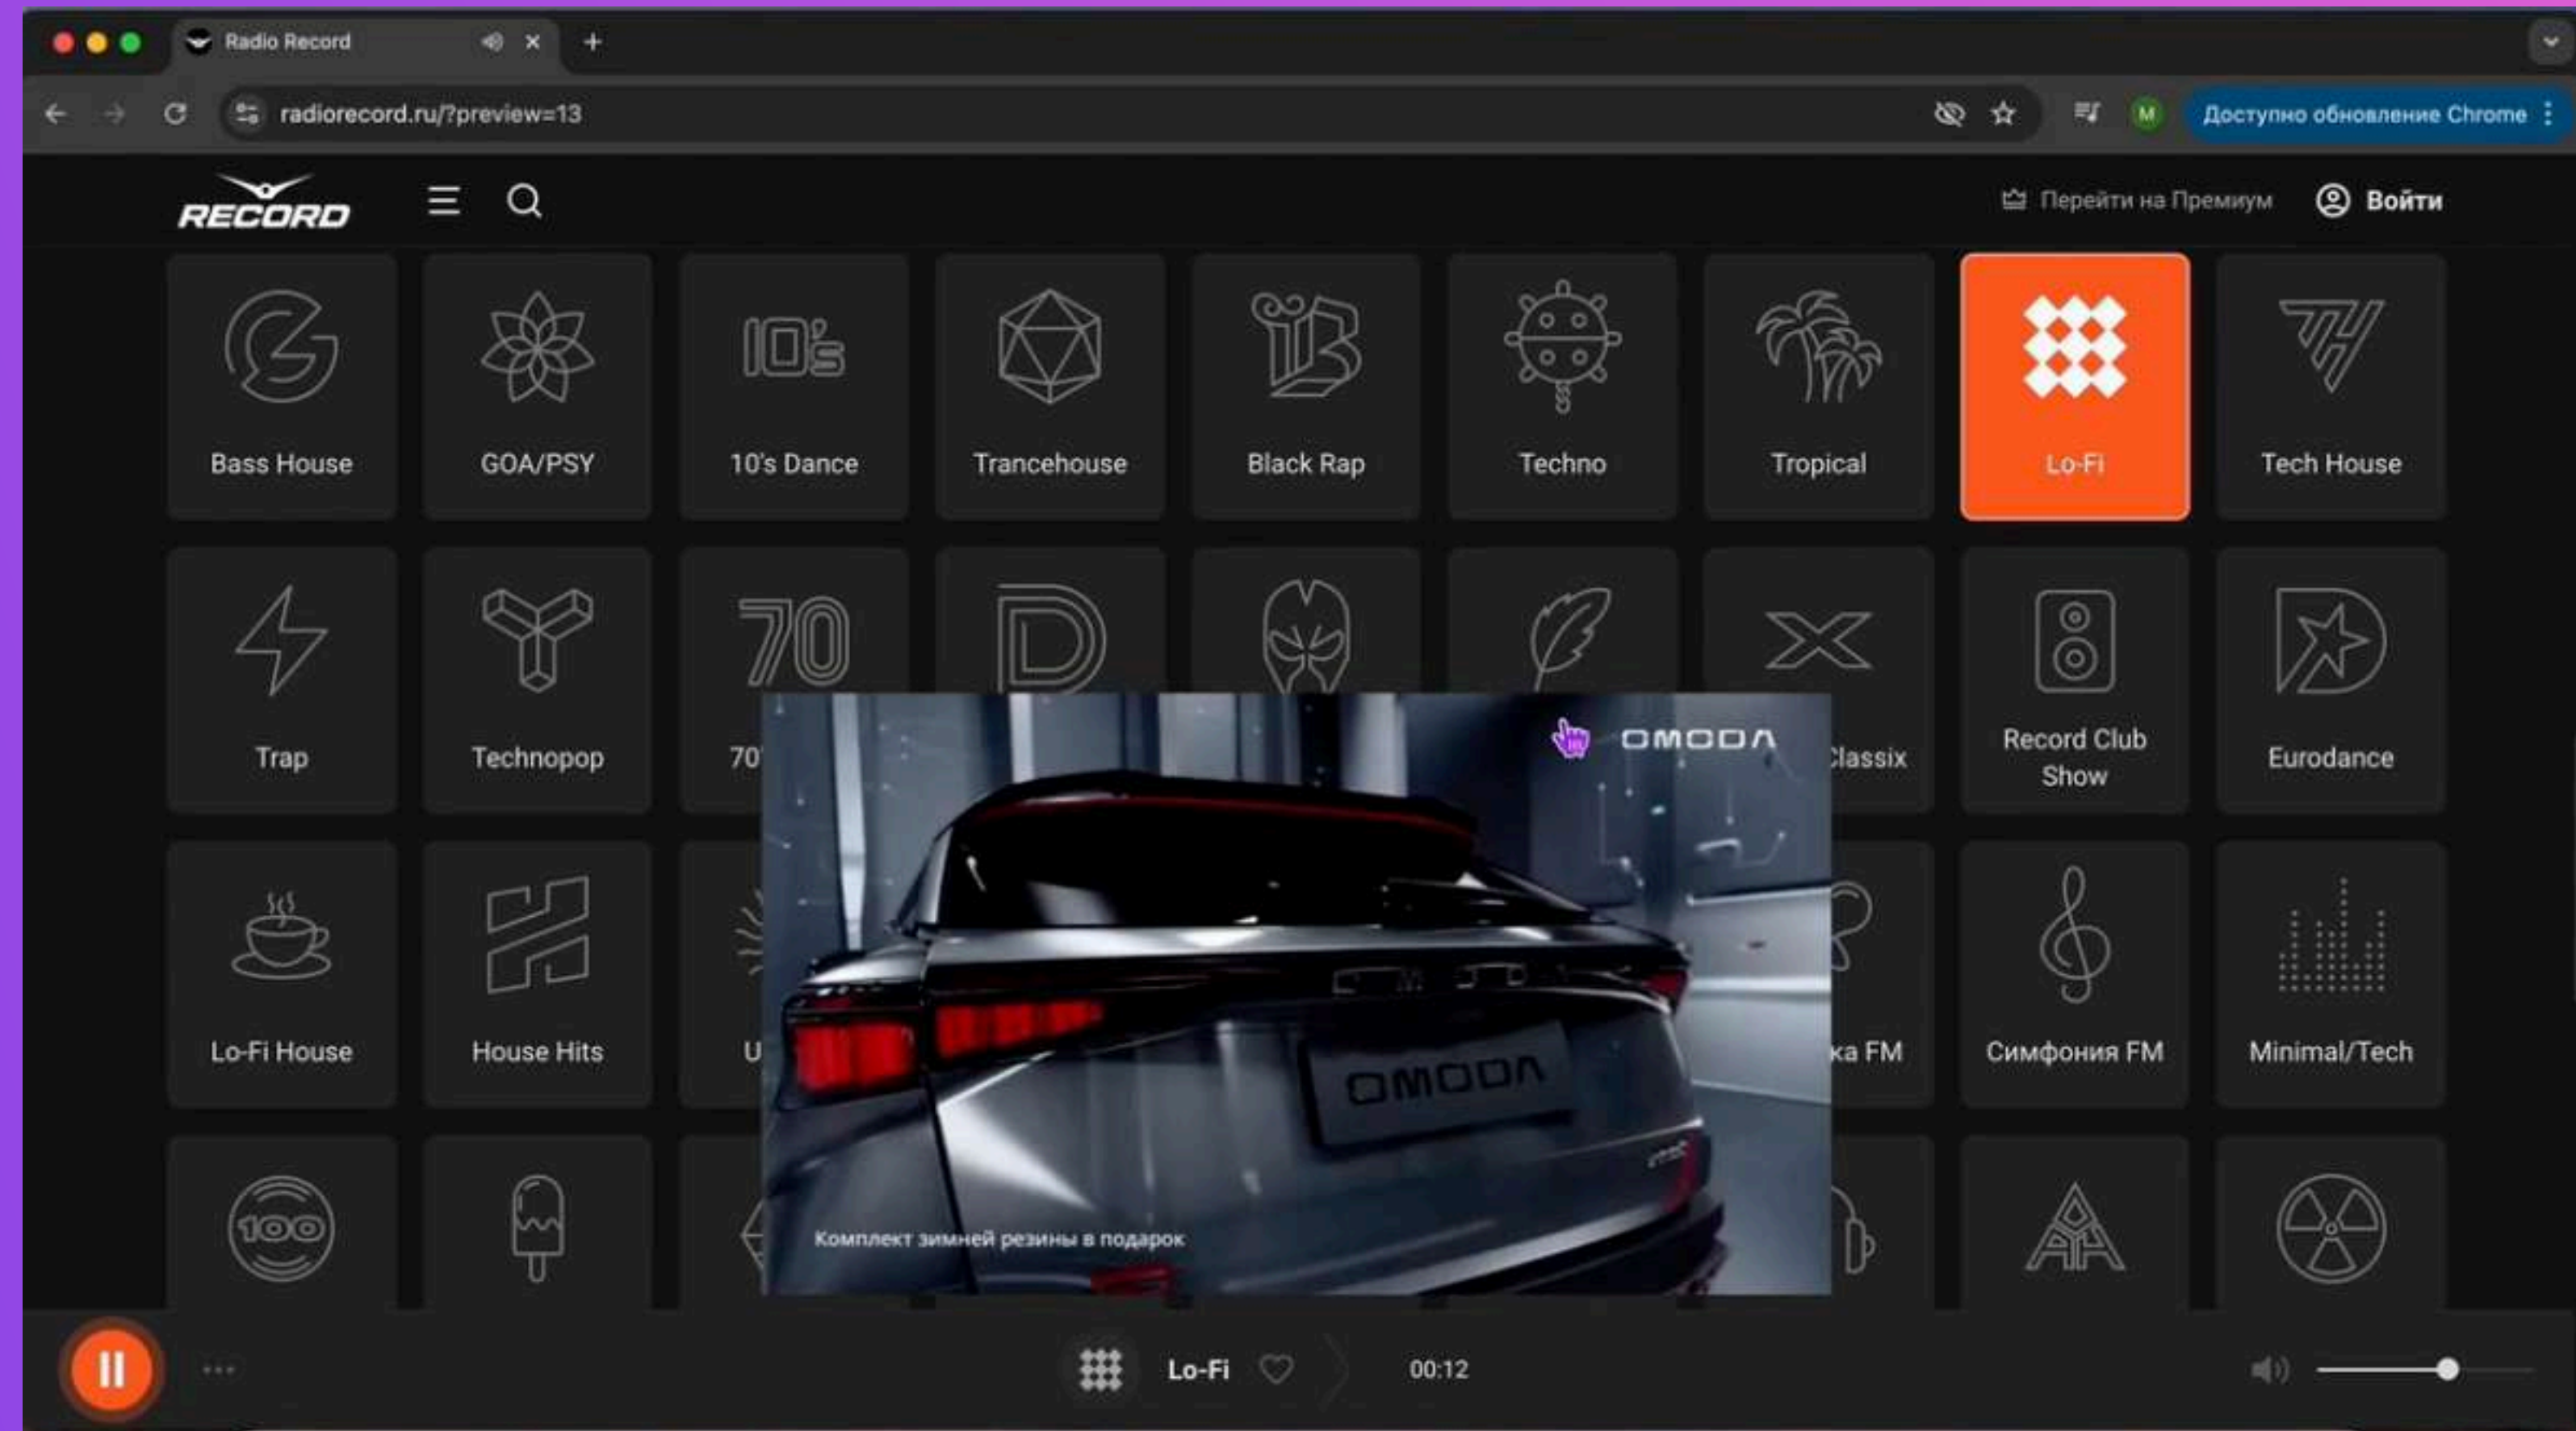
Radio Record

radiorecord.ru/?preview=13

M

Доступно обновление Chrome

RECORD

Перейти на Премиум

Войти

Bass House

GOA/PSY

10's Dance

Trancehouse

Black Rap

Techno

Tropical

Lo-Fi

Tech House

Trap

Technopop

70'

lassix

Record Club Show

Eurodance

Lo-Fi House

House Hits

U

ka FM

Симфония FM

Minimal/Tech

OMODA

OMODA

Комплект зимней резины в подарок

Lo-Fi

00:12